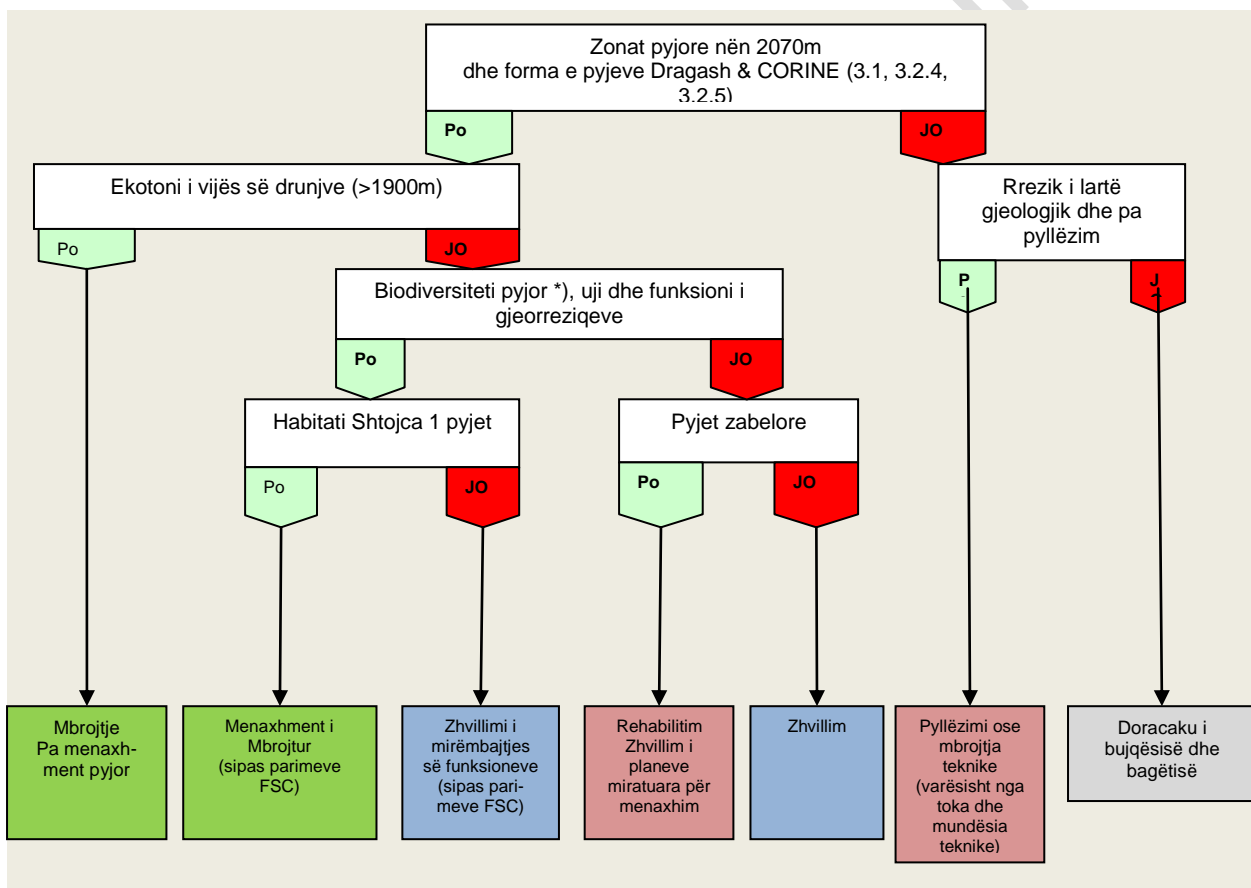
Zonat pyjore nën 2070m dhe forma e pyjeve Dragash & CORINE (3.1, 3.2.4, 3.2.5)

Po

JO

Ekotoni i vijës së drunjve (>1900m)

Po

JO

Rrezik i lartë gjeologjik dhe pa pyllëzim

P

J

Biodiversiteti pyjor *), uji dhe funksioni i gjeorreziqeve

Po

JO

Habitati Shtojca 1 pyjet

Po

JO

Pyjet zabelore

Po

JO

Mbrojtje Pa menaxhment pyjor

Menaxhment i Mbrojtur (sipas parimeve FSC)

Zhvillimi i mirëmbajtjes së funksioneve (sipas parimeve FSC)

Rehabilitim Zhvillim i planeve miratuara për menaxhim

Zhvillim

Pyllëzimi ose mbrojtja teknike (varësisht nga toka dhe mundësia teknike)

Doracaku i bujqësisë dhe bagëtisë